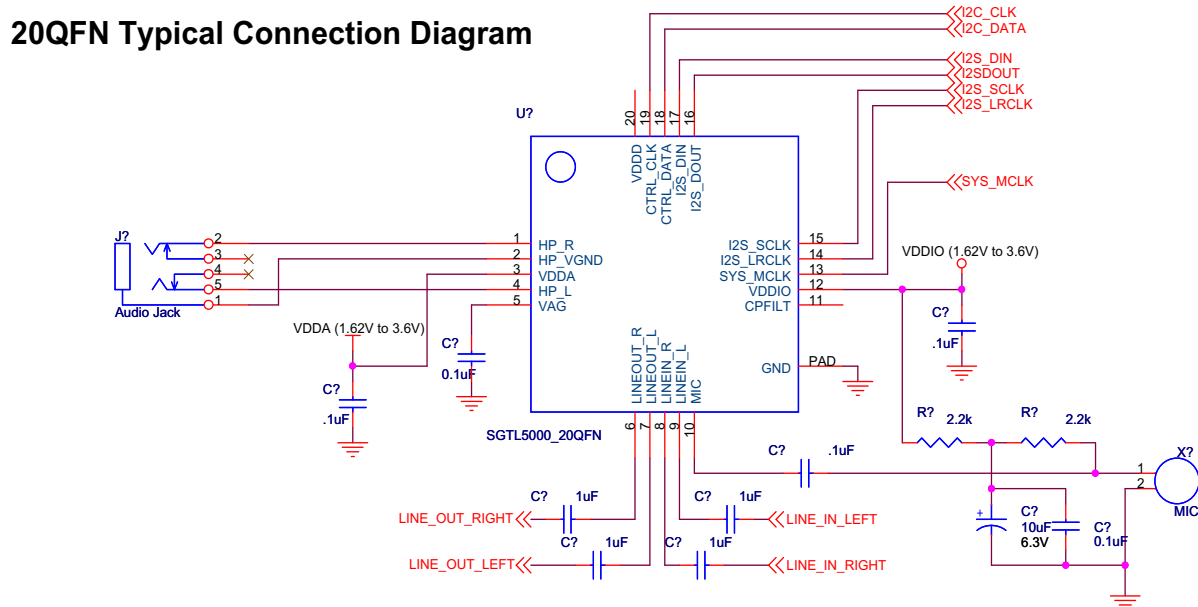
20QFN Typical Connection Diagram

I2C_CLK
I2C_DATA
I2S_DIN
I2SDOUT
I2S_SCLK
I2S_LRCLK
SYS_MCLK

U?

20 19 18 17 16
VDDD
CTRL_CLK
CTRL_DATA
I2S_DIN
I2S_DOUT

J?
2
3
4
5
1
Audio Jack

1 HP_R
2 HP_VGND
3 VDDA
4 HP_L
5 VAG

I2S_SCLK 15
I2S_LRCLK 14
SYS_MCLK 13
VDDIO 12
CPFILT 11

VDDIO (1.62V to 3.6V)

C?
.1uF

VDDA (1.62V to 3.6V)

C?
0.1uF

C?
.1uF

LINEOUT_R
LINEOUT_L
LINEIN_R
LINEIN_L
MIC

GND
PAD

SGTL5000_20QFN

6 7 8 9 10

C?
.1uF

R?
2.2k
R?
2.2k

X?
1
2
MIC

C?
10uF
6.3V
C?
0.1uF

C?
1uF
LINE_OUT_RIGHT
C?
1uF
LINE_IN_LEFT
C?
1uF
LINE_OUT_LEFT
C?
1uF
LINE_IN_RIGHT